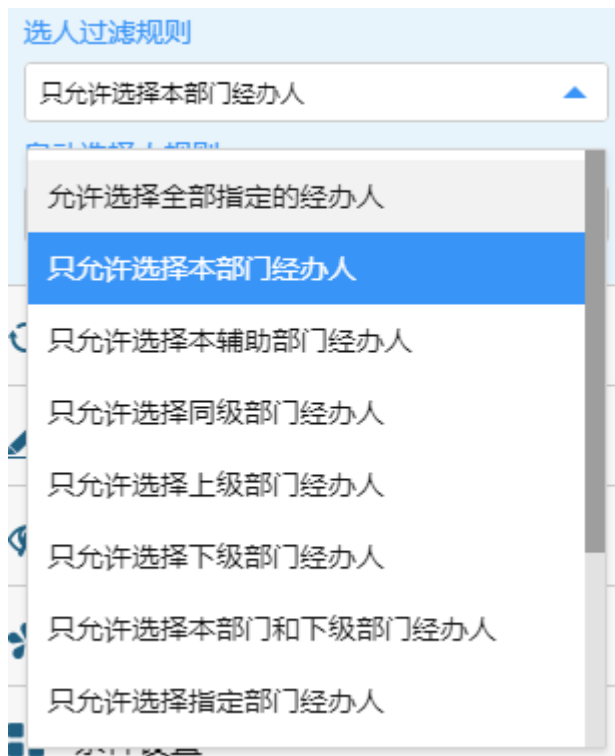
选人过滤规则

只允许选择本部门经办人

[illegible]

允许选择全部指定的经办人

只允许选择本部门经办人

只允许选择本辅助部门经办人

只允许选择同级部门经办人

只允许选择上级部门经办人

只允许选择下级部门经办人

只允许选择本部门和下级部门经办人

只允许选择指定部门经办人

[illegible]